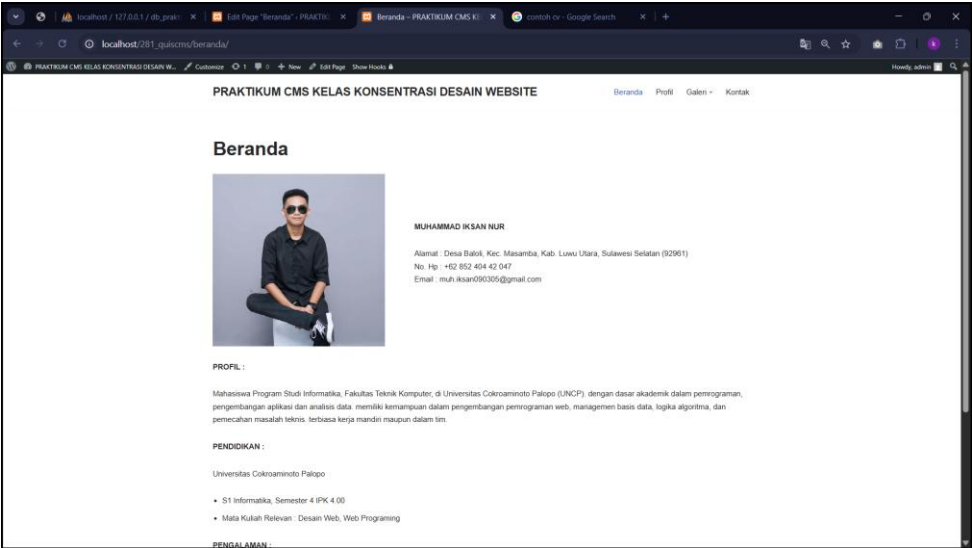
localhost / 127.0.0.1 / db_prak | Edit Page "Beranda" ‹ PRAKTIK | Beranda – PRAKTIKUM CMS KE | contoh cv - Google Search

localhost/281_quiscms/beranda/

PRAKTIKUM CMS KELAS KONSENTRASI DESAIN W... Customize 1 0 + New Edit Page Show Hooks Howdy, admin

PRAKTIKUM CMS KELAS KONSENTRASI DESAIN WEBSITE

Beranda Profil Galeri Kontak

Beranda

MUHAMMAD IKSAN NUR

Alamat : Desa Baloli, Kec. Masamba, Kab. Luwu Utara, Sulawesi Selatan (92961)
No. Hp : +62 852 404 42 047
Email : muh.iksan090305@gmail.com

PROFIL :

Mahasiswa Program Studi Informatika, Fakultas Teknik Komputer, di Universitas Cokroaminoto Palopo (UNCP). dengan dasar akademik dalam pemrograman, pengembangan aplikasi dan analisis data. memiliki kemampuan dalam pengembangan pemrograman web, managemen basis data, logika algoritma, dan pemecahan masalah teknis. terbiasa kerja mandiri maupun dalam tim.

PENDIDIKAN :

Universitas Cokroaminoto Palopo

• S1 Informatika, Semester 4 IPK 4.00
• Mata Kuliah Relevan : Desain Web, Web Programing

PENGALAMAN :